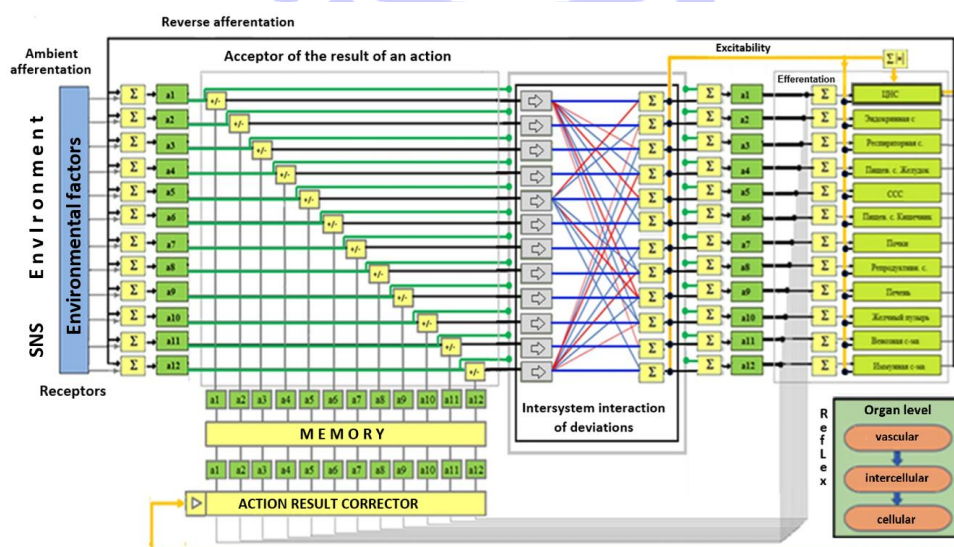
Reverse afferentation

Ambient afferentation

Acceptor of the result of an action

Excitability

$\Sigma|\ast|$

Efferentation

Environment

Environmental factors

SNS

Receptors

$\Sigma$ a1 +/-
$\Sigma$ a2 +/-
$\Sigma$ a3 +/-
$\Sigma$ a4 +/-
$\Sigma$ a5 +/-
$\Sigma$ a6 +/-
$\Sigma$ a7 +/-
$\Sigma$ a8 +/-
$\Sigma$ a9 +/-
$\Sigma$ a10 +/-
$\Sigma$ a11 +/-
$\Sigma$ a12 +/-

$\Sigma$ $\Sigma$ a1 $\Sigma$ ЦНС
$\Sigma$ $\Sigma$ a2 $\Sigma$ Эндокринная с.
$\Sigma$ $\Sigma$ a3 $\Sigma$ Респираторная с.
$\Sigma$ $\Sigma$ a4 $\Sigma$ Пищев. с. Желудок
$\Sigma$ $\Sigma$ a5 $\Sigma$ ССС
$\Sigma$ $\Sigma$ a6 $\Sigma$ Пищев. с. Кишечник
$\Sigma$ $\Sigma$ a7 $\Sigma$ Почки
$\Sigma$ $\Sigma$ a8 $\Sigma$ Репродуктивн. с.
$\Sigma$ $\Sigma$ a9 $\Sigma$ Печень
$\Sigma$ $\Sigma$ a10 $\Sigma$ Желчный пузырь
$\Sigma$ $\Sigma$ a11 $\Sigma$ Венозная с-ма
$\Sigma$ $\Sigma$ a12 $\Sigma$ Иммунная с-ма

a1 a2 a3 a4 a5 a6 a7 a8 a9 a10 a11 a12

MEMORY

a1 a2 a3 a4 a5 a6 a7 a8 a9 a10 a11 a12

ACTION RESULT CORRECTOR

Intersystem interaction of deviations

ReFLex

Organ level

vascular

intercellular

cellular